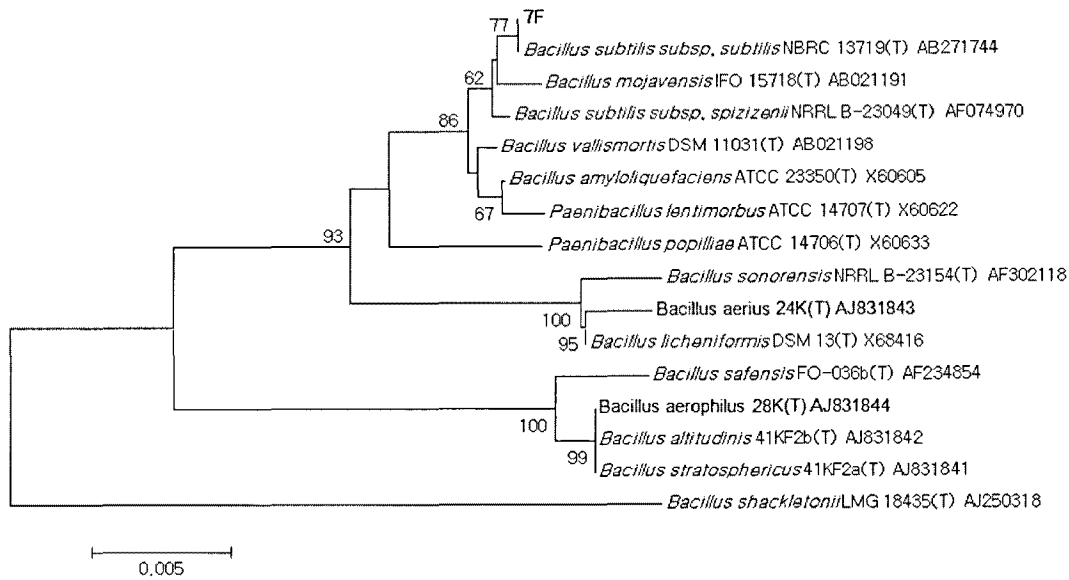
77
7F
Bacillus subtilis subsp. subtilis NBRC 13719(T) AB271744
62
Bacillus mojavensis IFO 15718(T) AB021191
Bacillus subtilis subsp. spizizenii NRRL B-23049(T) AF074970
86
Bacillus vallismortis DSM 11031(T) AB021198
Bacillus amyloliquefaciens ATCC 23350(T) X60605
67
Paenibacillus lentimorbus ATCC 14707(T) X60622
93
Paenibacillus popilliae ATCC 14706(T) X60633
Bacillus sonorensis NRRL B-23154(T) AF302118
100
Bacillus aerius 24K(T) AJ831843
95
Bacillus licheniformis DSM 13(T) X68416
Bacillus safensis FO-036b(T) AF234854
100
Bacillus aerophilus 28K(T) AJ831844
Bacillus altitudinis 41KF2b(T) AJ831842
99
Bacillus stratosphericus 41KF2a(T) AJ831841
Bacillus shackletonii LMG 18435(T) AJ250318
0.005